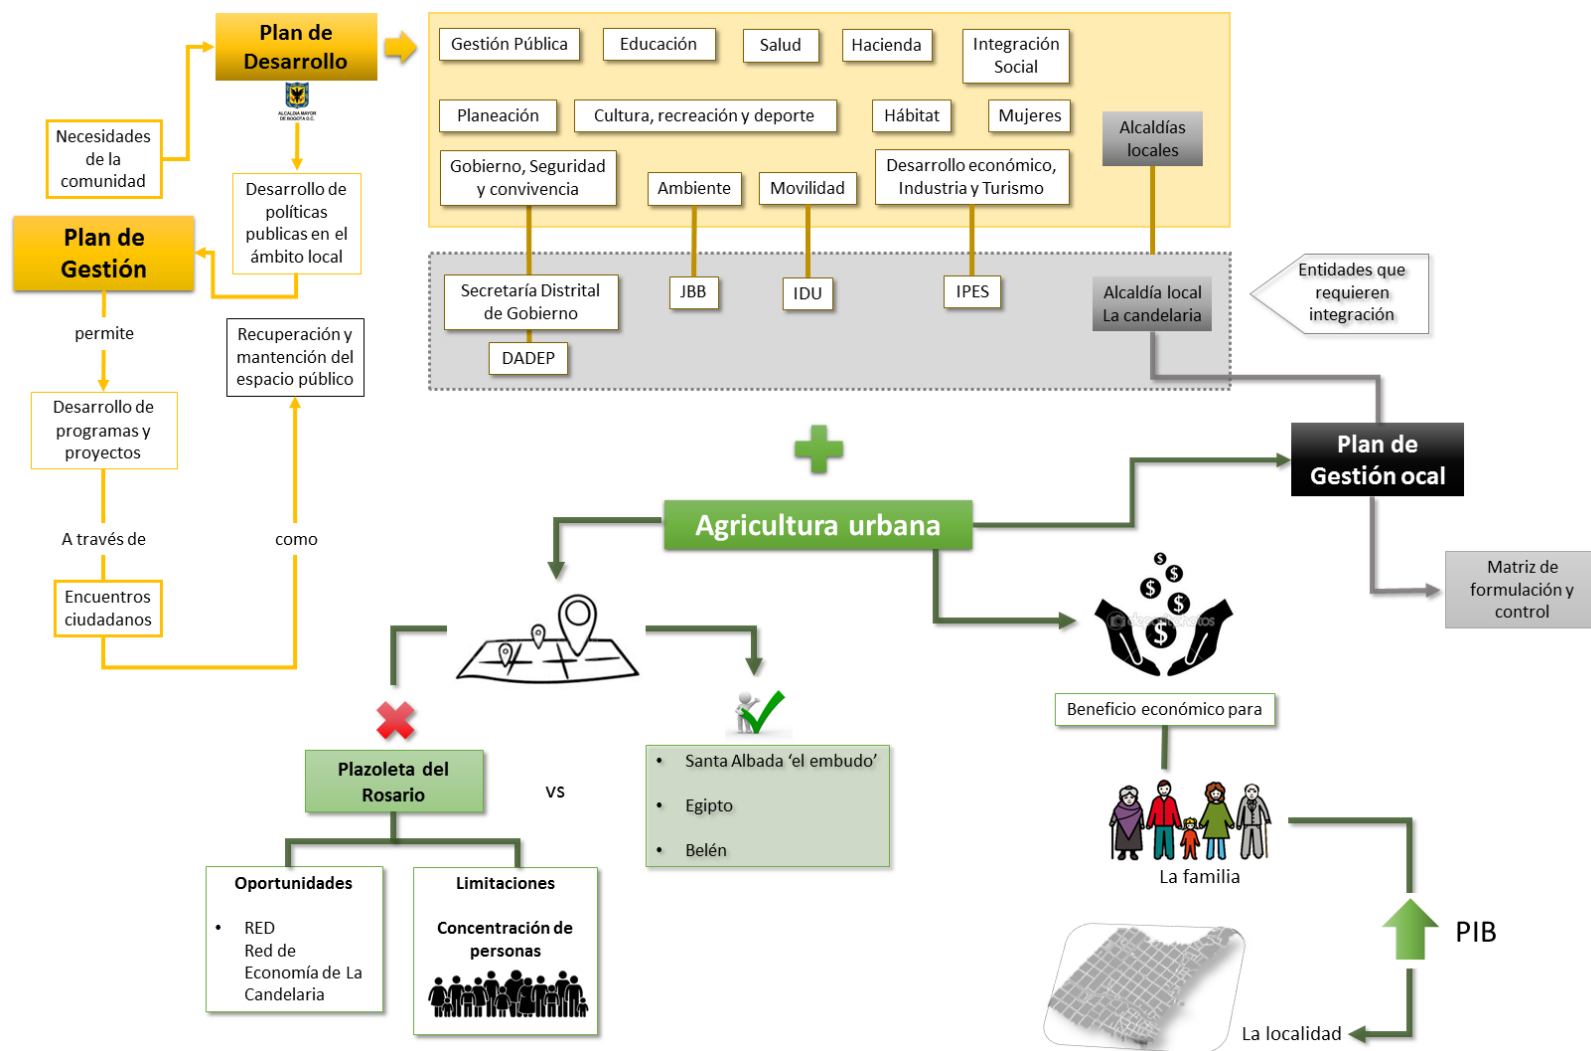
Plan de Desarrollo

ALCALDÍA MAYOR DE BOGOTÁ D.C.

Gestión Pública

Educación

Salud

Hacienda

Integración Social

Planeación

Cultura, recreación y deporte

Hábitat

Mujeres

Alcaldías locales

Gobierno, Seguridad y convivencia

Ambiente

Movilidad

Desarrollo económico, Industria y Turismo

Necesidades de la comunidad

Desarrollo de políticas publicas en el ámbito local

Plan de Gestión

Secretaría Distrital de Gobierno

JBB

IDU

IPES

Alcaldía local La candelaria

Entidades que requieren integración

DADEP

permite

Recuperación y mantención del espacio público

Desarrollo de programas y proyectos

Plan de Gestión ocal

Agricultura urbana

A través de

como

Encuentros ciudadanos

Matriz de formulación y control

Beneficio económico para

Plazoleta del Rosario

vs

• Santa Albada 'el embudo'
• Egipto
• Belén

La familia

Oportunidades

• RED
Red de Economía de La Candelaria

Limitaciones

Concentración de personas

PIB

La localidad